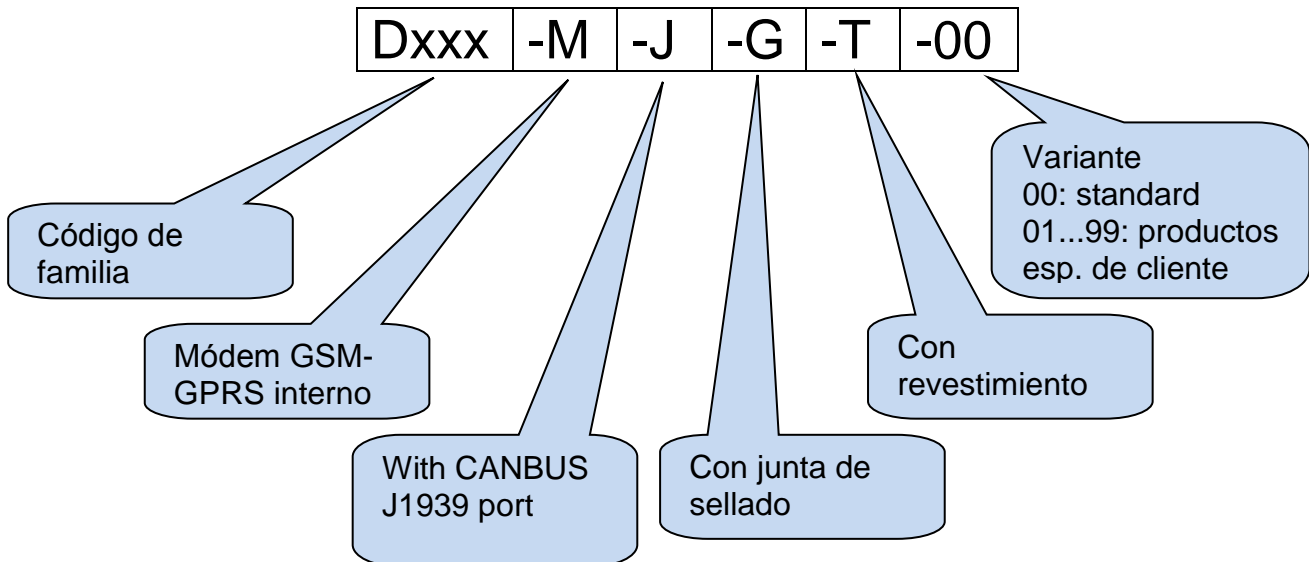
| Dxxx | -M | -J | -G | -T | -00 |
|---|---|---|---|---|---|

Variante
00: standard
01...99: productos esp. de cliente

Código de familia

Módem GSM-GPRS interno

Con revestimiento

With CANBUS J1939 port

Con junta de sellado